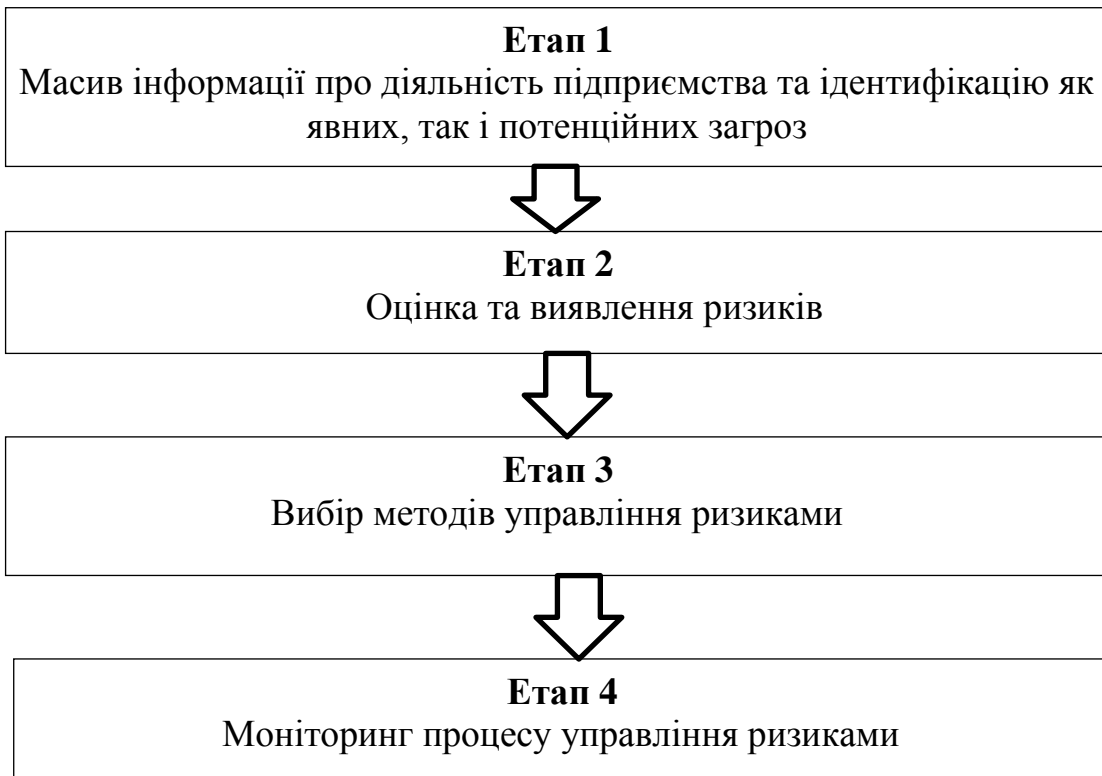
**Етап 1**
Масив інформації про діяльність підприємства та ідентифікацію як явних, так і потенційних загроз

**Етап 2**
Оцінка та виявлення ризиків

**Етап 3**
Вибір методів управління ризиками

**Етап 4**
Моніторинг процесу управління ризиками